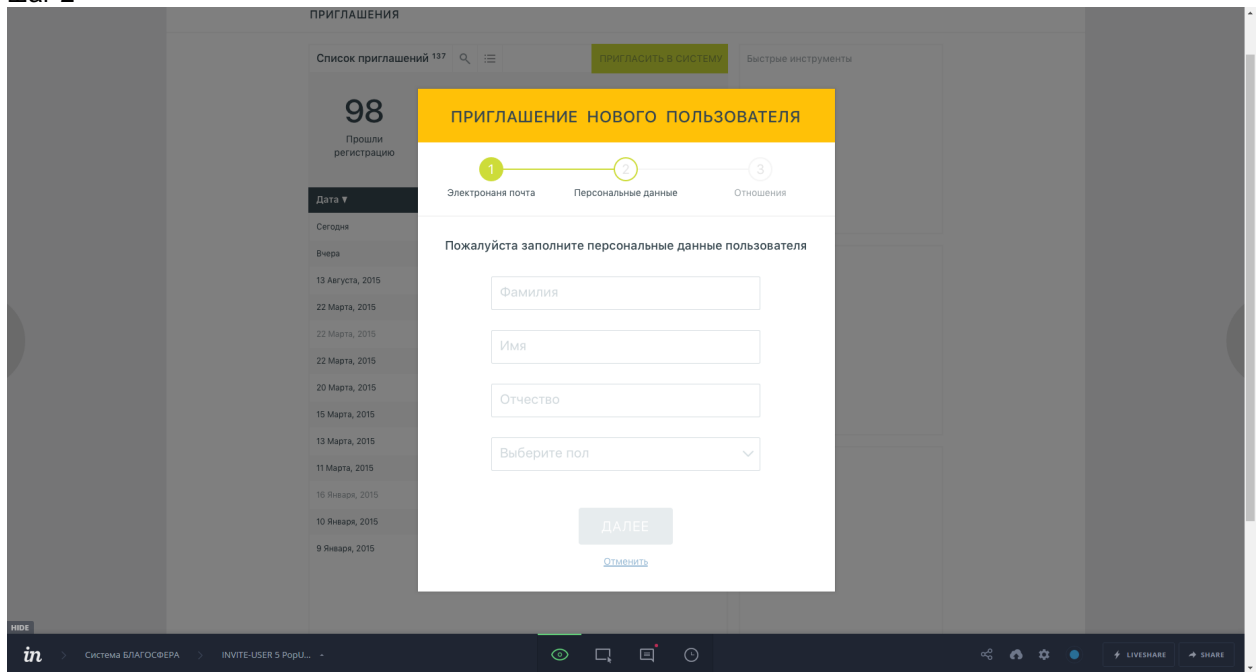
ПРИГЛАШЕНИЯ

Список приглашений 137

ПРИГЛАСИТЬ В СИСТЕМУ

Быстрые инструменты

98
Прошли регистрацию

Дата ▼
Сегодня
Вчера
13 Августа, 2015
22 Марта, 2015
22 Марта, 2015
22 Марта, 2015
20 Марта, 2015
15 Марта, 2015
13 Марта, 2015
11 Марта, 2015
16 Января, 2015
10 Января, 2015
9 Января, 2015

ПРИГЛАШЕНИЕ НОВОГО ПОЛЬЗОВАТЕЛЯ

1 Электронaя почта
2 Персональные данные
3 Отношения

Пожалуйста заполните персональные данные пользователя

Фамилия

Имя

Отчество

Выберите пол

ДАЛЕЕ

Отменить

HIDE

in
Система БЛАГОСФЕРА
INVITE-USER 5 PopU...

LIVESHARE
SHARE